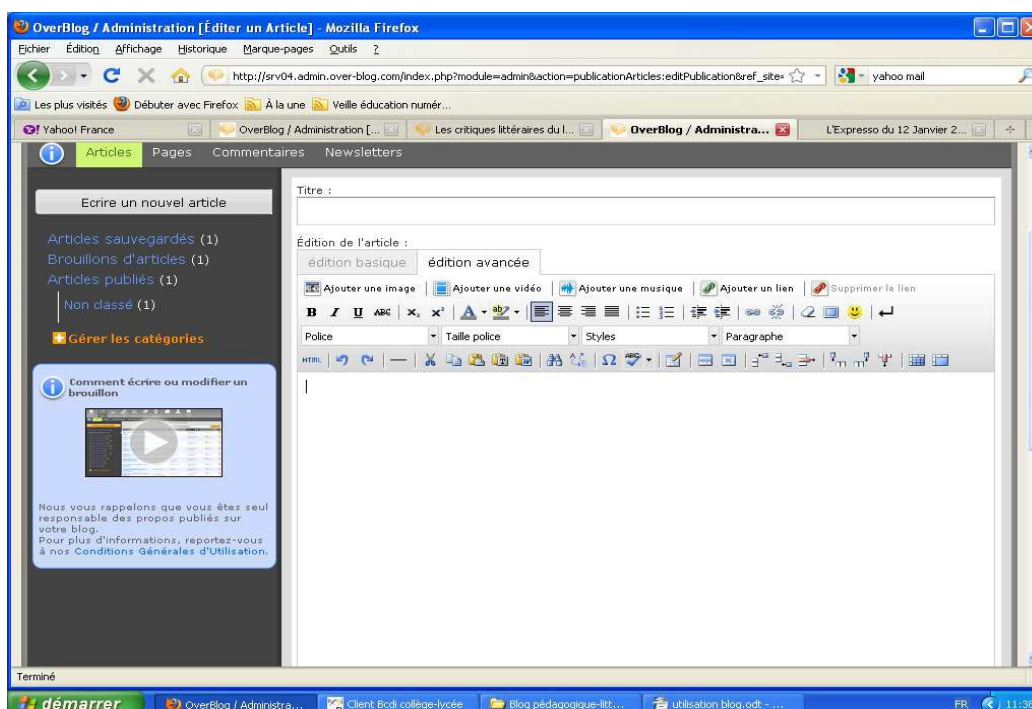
OverBlog / Administration [Éditer un Article] - Mozilla Firefox

Fichier Édition Affichage Historique Marque-pages Outils ?

http://srv04.admin.over-blog.com/index.php?module=admin&action=publicationArticles:editPublication&ref_site=

yahoo mail

Les plus visités Débuter avec Firefox À la une Veille éducation numér...

Yahoo! France | OverBlog / Administration [... | Les critiques littéraires du l... | OverBlog / Administra... | L'Expresso du 12 Janvier 2...

Articles Pages Commentaires Newsletters

Ecrire un nouvel article

Articles sauvegardés (1)
Brouillons d'articles (1)
Articles publiés (1)
Non classé (1)

Gérer les catégories

Comment écrire ou modifier un brouillon

Nous vous rappelons que vous êtes seul responsable des propos publiés sur votre blog.
Pour plus d'informations, reportez-vous à nos Conditions Générales d'Utilisation.

Titre :

Édition de l'article :

édition basique | édition avancée

Ajouter une image | Ajouter une vidéo | Ajouter une musique | Ajouter un lien | Supprimer le lien

B I U ABC $x_2$ $x^2$

Police | Taille police | Styles | Paragraphe

HTML

Terminé

démarrer | OverBlog / Administra... | Client Bcdi collège-lycée | Blog pédagogique-litt... | utilisation blog.odt - ...

FR 11:38